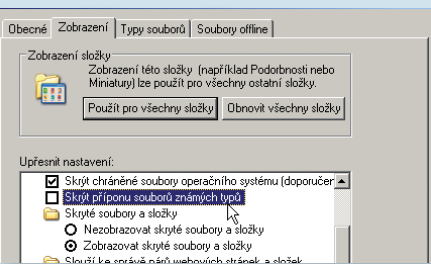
Obecné | Zobrazení | Typy souborů | Soubory offline

Zobrazení složky

Zobrazení této složky (například Podrobnosti nebo Miniatury) lze použít pro všechny ostatní složky.

Použít pro všechny složky | Obnovit všechny složky

Upřesnit nastavení:

Skrýt chráněné soubory operačního systému (doporučen

Skrýt příponu souborů známých typů

Skryté soubory a složky

Nezobrazovat skryté soubory a složky

Zobrazovat skryté soubory a složky

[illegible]